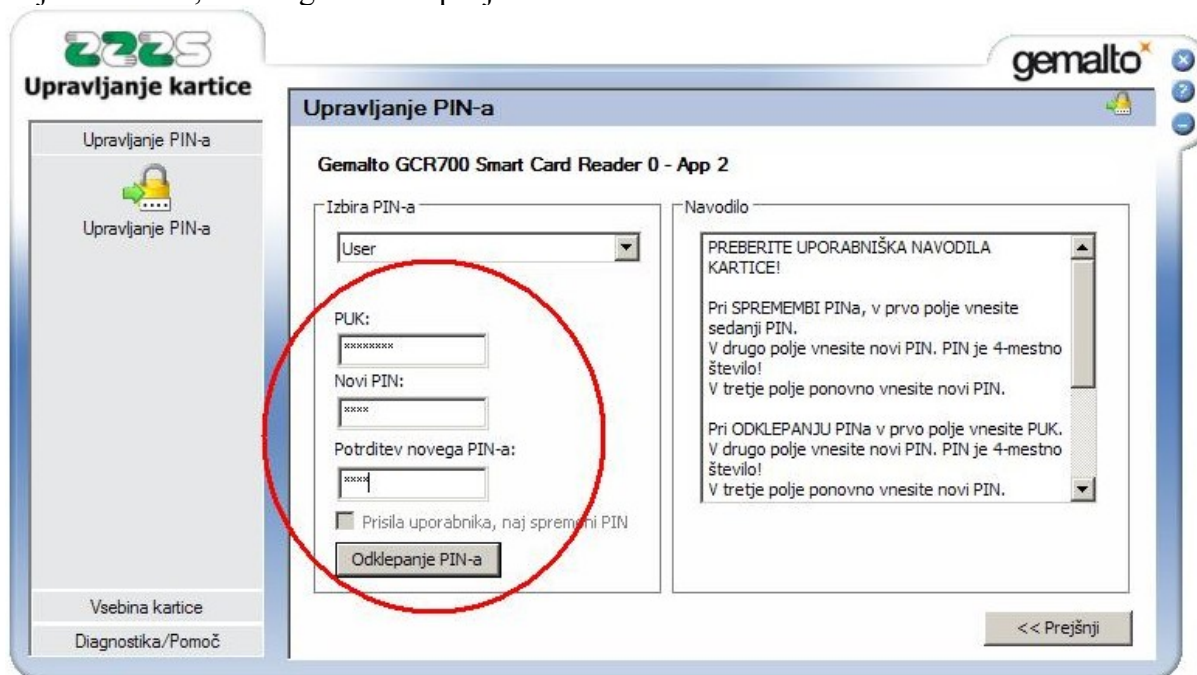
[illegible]

ZZZS
Upravljanje kartice

gemalto

Upravljanje PIN-a

Upravljanje PIN-a

Upravljanje PIN-a

Gemalto GCR700 Smart Card Reader 0 - App 2

Izbira PIN-a

User

PUK:
********
Novi PIN:
****
Potrditev novega PIN-a:
****

Prisila uporabnika, naj spremeni PIN

Odklepanje PIN-a

Navodilo

PREBERITE UPORABNIŠKA NAVODILA KARTICE!

Pri SPREMEMBI PINa, v prvo polje vnesite sedanji PIN.
V drugo polje vnesite novi PIN. PIN je 4-mestno število!
V tretje polje ponovno vnesite novi PIN.

Pri ODKLEPANJU PINa v prvo polje vnesite PUK.
V drugo polje vnesite novi PIN. PIN je 4-mestno število!
V tretje polje ponovno vnesite novi PIN.

Vsebina kartice
Diagnostika/Pomoč

<< Prejšnji